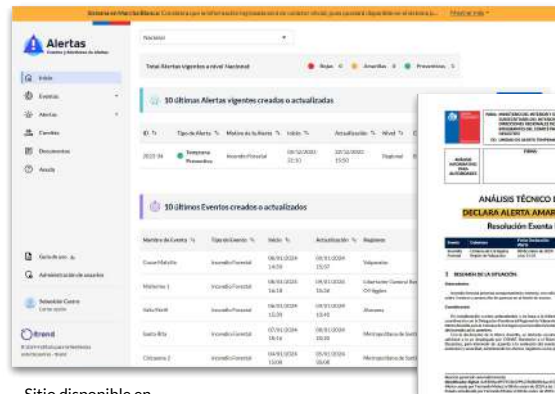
Sistema en Marcha Blanca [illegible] Mostrar más

Alertas
Eventos y Alertas de Alertas

Inicio
Eventos
Alertas
Cambios
Documentos
Ayuda

Nacional

Total Alertas vigentes a nivel Nacional
Rojas 0 Amarillas 0 Preventivas 1

10 últimas Alertas vigentes creadas o actualizadas

| ID | Tipo de Alerta | Motivo de la Alerta | Inicio | Actualización | Nivel |
|---|---|---|---|---|---|
| 2023-34 | Temprana Preventiva | Incendio Forestal | 08/10/2023 22:51 | 10/10/2023 15:50 | Regional |

10 últimos Eventos creados o actualizados

| Nombre de Evento | Tipo de Evento | Inicio | Actualización | Regiones |
|---|---|---|---|---|
| Cusan Malulle | Incendio Forestal | 08/01/2024 14:59 | 09/01/2024 15:57 | Valparaíso |
| Mañarres 1 | Incendio Forestal | 08/01/2024 16:34 | 09/01/2024 16:34 | Libertador General Bernardo O'Higgins |
| Saltu Noeli | Incendio Forestal | 09/01/2024 15:10 | 09/01/2024 15:49 | Atacama |
| Santa Rita | Incendio Forestal | 07/01/2024 16:16 | 09/01/2024 16:20 | Metropolitana de Santiago |
| Chicauma 2 | Incendio Forestal | 09/01/2024 15:08 | 09/01/2024 16:08 | Metropolitana de Santiago |

Guía de uso
Administración de usuarios

Sebastián Castro
Cerrar sesión

Otrend

ANÁLISIS TÉCNICO
DECLARA ALERTA AMAR
Resolución Exenta

Sitio disponible en